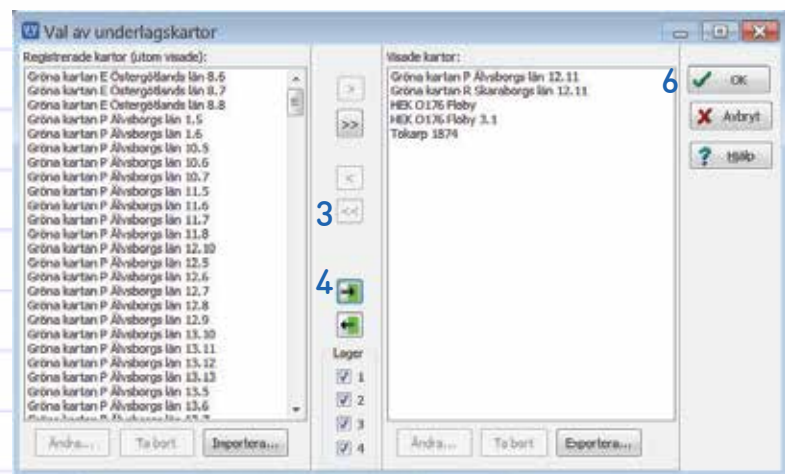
Val av underlagskartor

Registrerade kartor (utom visade):
Gröna kartan E Östergötlands län 8.6
Gröna kartan E Östergötlands län 8.7
Gröna kartan E Östergötlands län 8.8
Gröna kartan P Älvsborgs län 1.5
Gröna kartan P Älvsborgs län 1.6
Gröna kartan P Älvsborgs län 10.5
Gröna kartan P Älvsborgs län 10.6
Gröna kartan P Älvsborgs län 10.7
Gröna kartan P Älvsborgs län 11.5
Gröna kartan P Älvsborgs län 11.6
Gröna kartan P Älvsborgs län 11.7
Gröna kartan P Älvsborgs län 11.8
Gröna kartan P Älvsborgs län 12.10
Gröna kartan P Älvsborgs län 12.5
Gröna kartan P Älvsborgs län 12.6
Gröna kartan P Älvsborgs län 12.7
Gröna kartan P Älvsborgs län 12.8
Gröna kartan P Älvsborgs län 12.9
Gröna kartan P Älvsborgs län 13.10
Gröna kartan P Älvsborgs län 13.11
Gröna kartan P Älvsborgs län 13.12
Gröna kartan P Älvsborgs län 13.13
Gröna kartan P Älvsborgs län 13.5
Gröna kartan P Älvsborgs län 13.6
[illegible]

Ändra... Ta bort Importera...

>
>>
<
3 <<
4
Lager
1
2
3
4

Visade kartor:
Gröna kartan P Älvsborgs län 12.11
Gröna kartan R Skaraborgs län 12.11
HEK O176 Floby
HEK O176 Floby 3.1
Tokarp 1874

Ändra... Ta bort Exportera...

6 OK
Avbryt
Hjälp